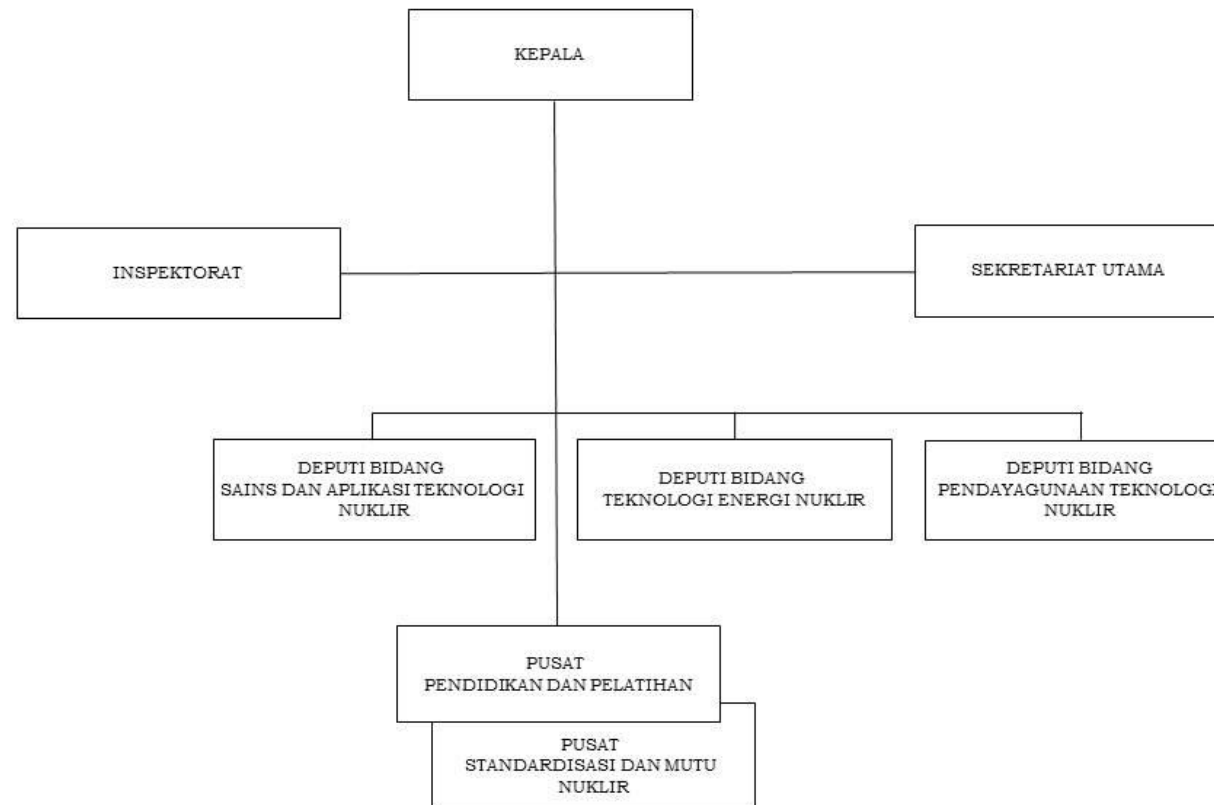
KEPALA

INSPEKTORAT

SEKRETARIAT UTAMA

DEPUTI BIDANG
SAINS DAN APLIKASI TEKNOLOGI
NUKLIR

DEPUTI BIDANG
TEKNOLOGI ENERGI NUKLIR

DEPUTI BIDANG
PENDAYAGUNAAN TEKNOLOG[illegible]
NUKLIR

PUSAT
PENDIDIKAN DAN PELATIHAN

PUSAT
STANDARDISASI DAN MUTU
NUKLIR